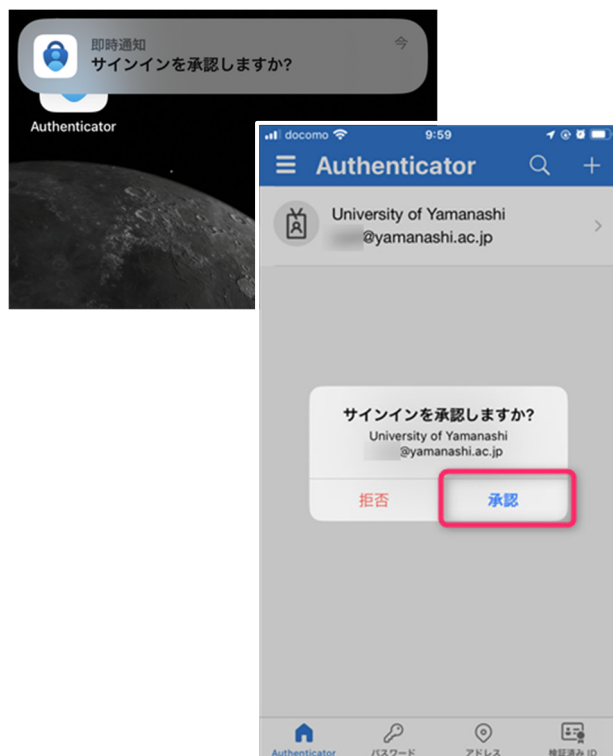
即時通知
サインインを承認しますか?
今

Authenticator

docomo 9:59

Authenticator

University of Yamanashi
@yamanashi.ac.jp

サインインを承認しますか?
University of Yamanashi
@yamanashi.ac.jp

拒否
承認

Authenticator
パスワード
アドレス
検証済み ID